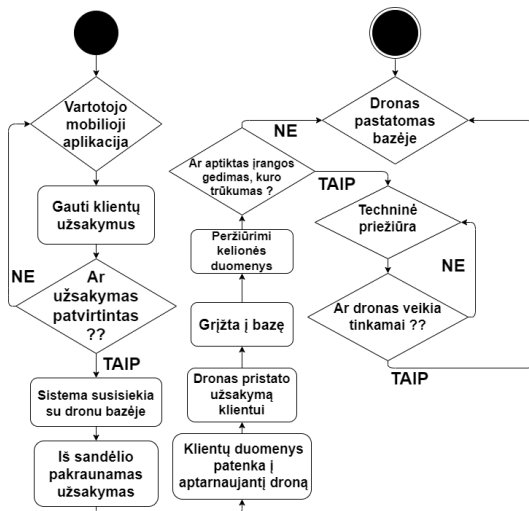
Vartotojo mobilioji aplikacija

Gauti klientų užsakymus

NE

Ar užsakymas patvirtintas ??

TAIP

Sistema susisiekia su dronu bazėje

Iš sandėlio pakraunamas užsakymas

NE

Ar aptiktas įrangos gedimas, kuro trūkumas ?

TAIP

Peržiūrimi kelionės duomenys

Grįžta į bazę

Dronas pristato užsakymą klientui

Klientų duomenys patenka į aptarnaujantį droną

Dronas pastatomas bazėje

Techninė priežiūra

NE

Ar dronas veikia tinkamai ??

TAIP